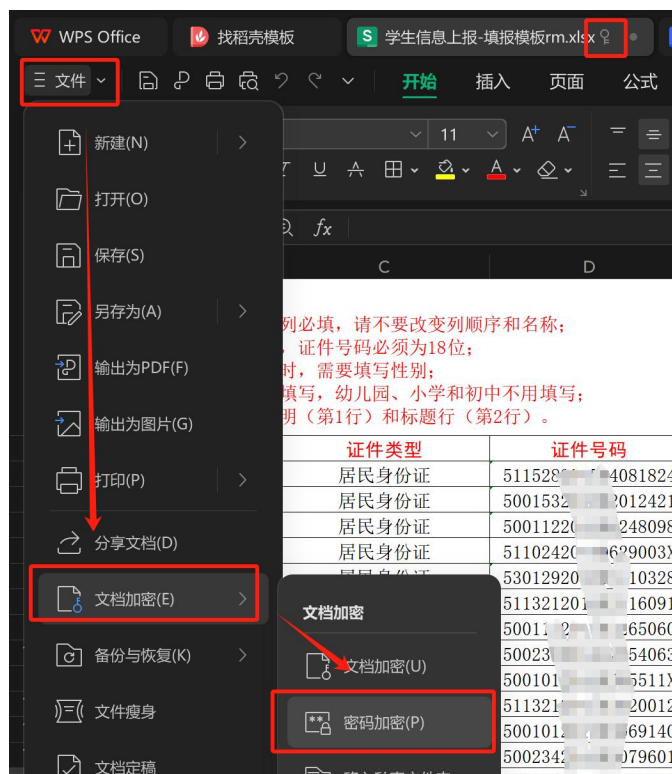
WPS Office
找稻壳模板
学生信息上报-填报模板rm.xlsx

文件
开始
插入
页面
公式

11

新建(N)
打开(O)
保存(S)
另存为(A)
输出为PDF(F)
输出为图片(G)
打印(P)
分享文档(D)
文档加密(E)
备份与恢复(K)
文件瘦身
文档定稿

文档加密
文档加密(U)
密码加密(P)

C
D

列必填，请不要改变列顺序和名称；
，证件号码必须为18位；
时，需要填写性别；
填写，幼儿园、小学和初中不用填写；
明（第1行）和标题行（第2行）。

| 证件类型 | 证件号码 |
|---|---|
| 居民身份证 | 5115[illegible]4081824 |
| 居民身份证 | 5001532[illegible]2012421 |
| 居民身份证 | 5001122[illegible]248098 |
| 居民身份证 | 5110242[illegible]629003X |
| 居民身份证 | 5301292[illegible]10328 |
|  | 5113212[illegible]16091 |
|  | 50011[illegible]65060 |
|  | 50023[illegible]54063 |
|  | 500101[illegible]5511X |
|  | 511321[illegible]20012 |
|  | 500101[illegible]69140 |
|  | 500234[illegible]079601 |